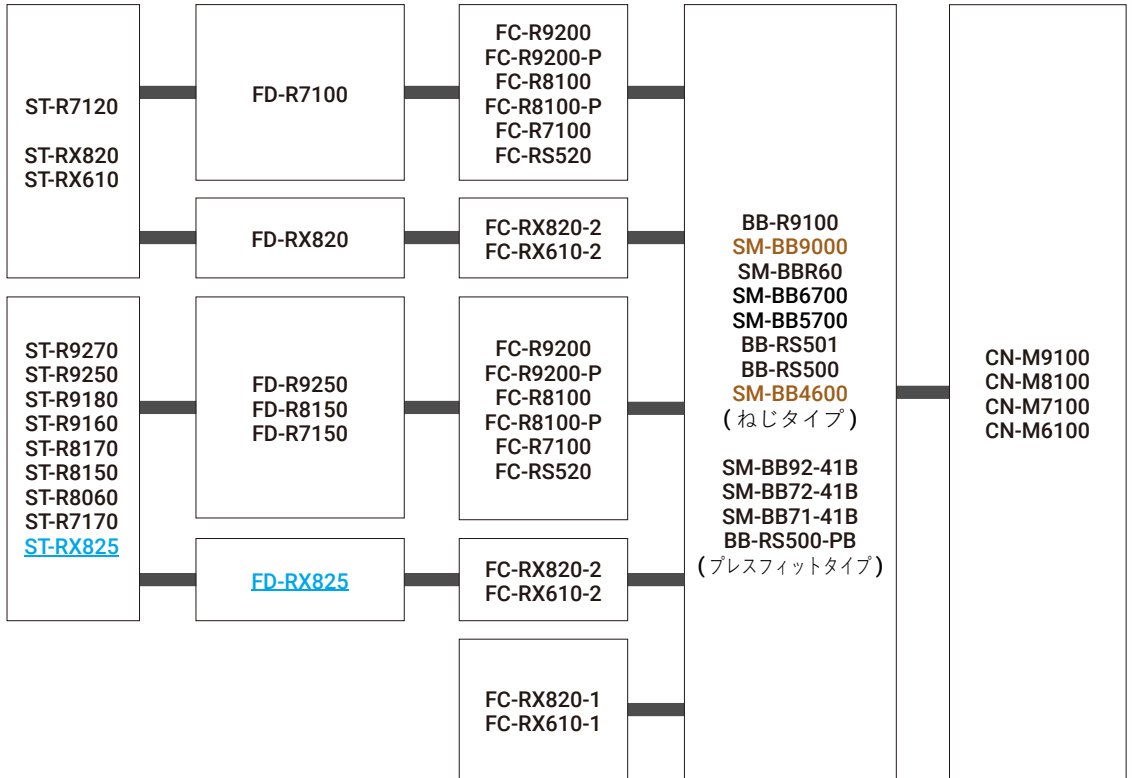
ST-R7120

ST-RX820
ST-RX610

FD-R7100

FC-R9200
FC-R9200-P
FC-R8100
FC-R8100-P
FC-R7100
FC-RS520

FD-RX820

FC-RX820-2
FC-RX610-2

ST-R9270
ST-R9250
ST-R9180
ST-R9160
ST-R8170
ST-R8150
ST-R8060
ST-R7170
ST-RX825

FD-R9250
FD-R8150
FD-R7150

FC-R9200
FC-R9200-P
FC-R8100
FC-R8100-P
FC-R7100
FC-RS520

FD-RX825

FC-RX820-2
FC-RX610-2

FC-RX820-1
FC-RX610-1

BB-R9100
SM-BB9000
SM-BBR60
SM-BB6700
SM-BB5700
BB-RS501
BB-RS500
SM-BB4600
(ねじタイプ)

SM-BB92-41B
SM-BB72-41B
SM-BB71-41B
BB-RS500-PB
(プレスフィットタイプ)

CN-M9100
CN-M8100
CN-M7100
CN-M6100